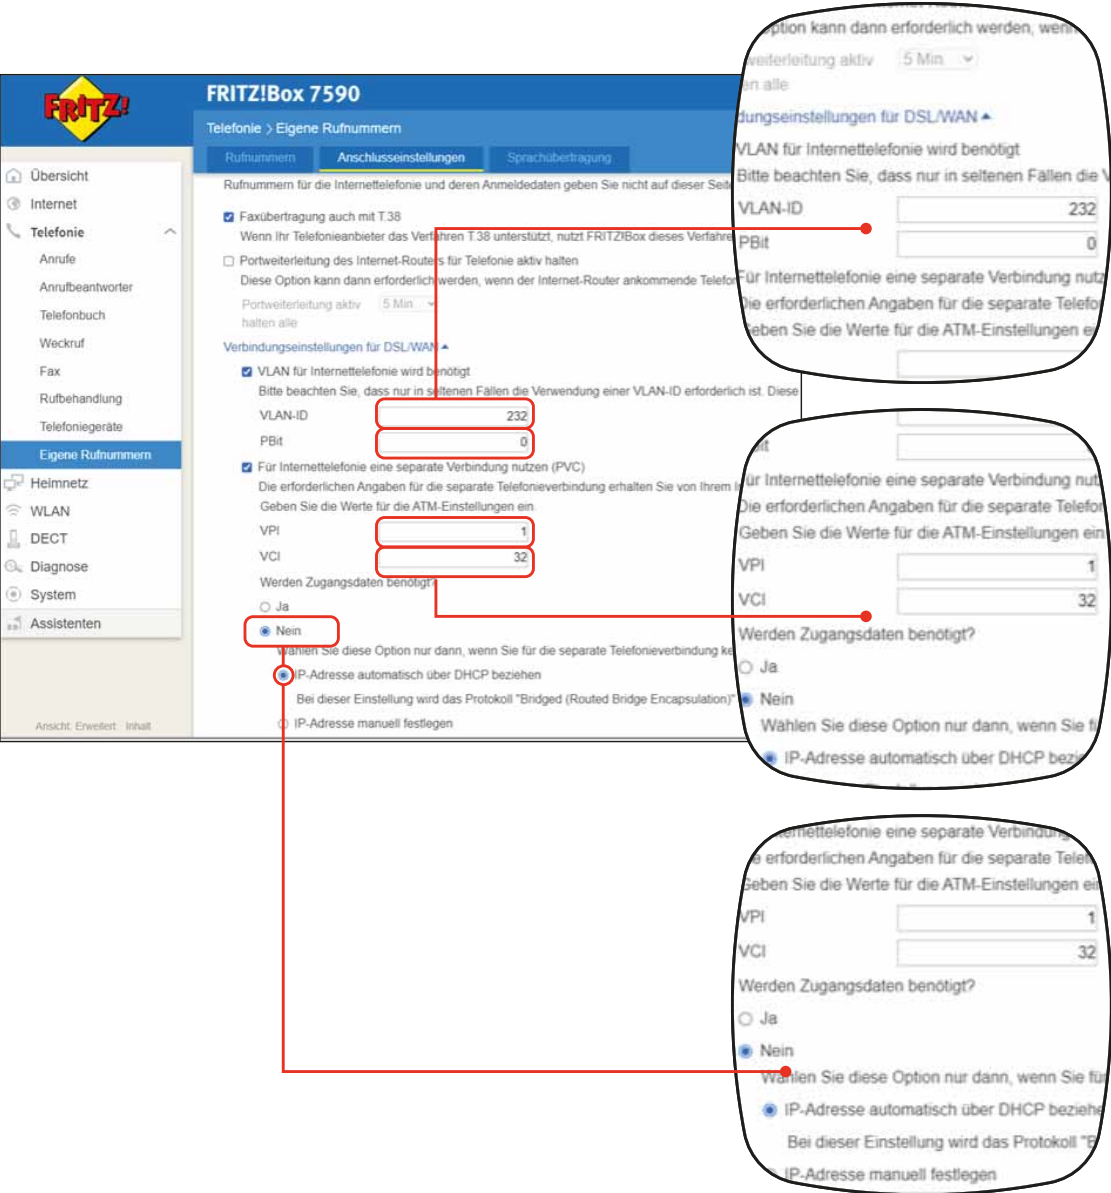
FRITZ!

FRITZ!Box 7590

Telefonie > Eigene Rufnummern

Rufnummern | Anschlusseinstellungen | Sprachübertragung

Übersicht
Internet
Telefonie
Anrufe
Anrufbeantworter
Telefonbuch
Weckruf
Fax
Rufbehandlung
Telefoniegeräte
Eigene Rufnummern
Heimnetz
WLAN
DECT
Diagnose
System
Assistenten

Ansicht: Erweitert Inhalt

Rufnummern für die Internettelefonie und deren Anmeldedaten geben Sie nicht auf dieser Seit

Faxübertragung auch mit T.38
Wenn Ihr Telefonieanbieter das Verfahren T.38 unterstützt, nutzt FRITZ!Box dieses Verfahre

Portweiterleitung des Internet-Routers für Telefonie aktiv halten
Diese Option kann dann erforderlich werden, wenn der Internet-Router ankommende Telefon
Portweiterleitung aktiv 5 Min
halten alle

Verbindungseinstellungen für DSL/WAN
VLAN für Internettelefonie wird benötigt
Bitte beachten Sie, dass nur in seltenen Fällen die Verwendung einer VLAN-ID erforderlich ist. Diese
VLAN-ID 232
PBit 0
Für Internettelefonie eine separate Verbindung nutzen (PVC)
Die erforderlichen Angaben für die separate Telefonieverbindung erhalten Sie von Ihrem I
Geben Sie die Werte für die ATM-Einstellungen ein.
VPI 1
VCI 32
Werden Zugangsdaten benötigt?
Ja
Nein
Wählen Sie diese Option nur dann, wenn Sie für die separate Telefonieverbindung ke
IP-Adresse automatisch über DHCP beziehen
Bei dieser Einstellung wird das Protokoll "Bridged (Routed Bridge Encapsulation)"
IP-Adresse manuell festlegen

Option kann dann erforderlich werden, wen
weiterleitung aktiv 5 Min
en alle
dungseinstellungen für DSL/WAN
VLAN für Internettelefonie wird benötigt
Bitte beachten Sie, dass nur in seltenen Fällen die V
VLAN-ID 232
PBit 0
Für Internettelefonie eine separate Verbindung nutz
Die erforderlichen Angaben für die separate Telefon
Geben Sie die Werte für die ATM-Einstellungen ei

ur Internettelefonie eine separate Verbindung nut
Die erforderlichen Angaben für die separate Telefon
Geben Sie die Werte für die ATM-Einstellungen ein
VPI 1
VCI 32
Werden Zugangsdaten benötigt?
Ja
Nein
Wählen Sie diese Option nur dann, wenn Sie fü
IP-Adresse automatisch über DHCP bezi

ernettelefonie eine separate Verbindung
e erforderlichen Angaben für die separate Telef
Geben Sie die Werte für die ATM-Einstellungen ei
VPI 1
VCI 32
Werden Zugangsdaten benötigt?
Ja
Nein
Wählen Sie diese Option nur dann, wenn Sie fü
IP-Adresse automatisch über DHCP beziehe
Bei dieser Einstellung wird das Protokoll "B
IP-Adresse manuell festlegen